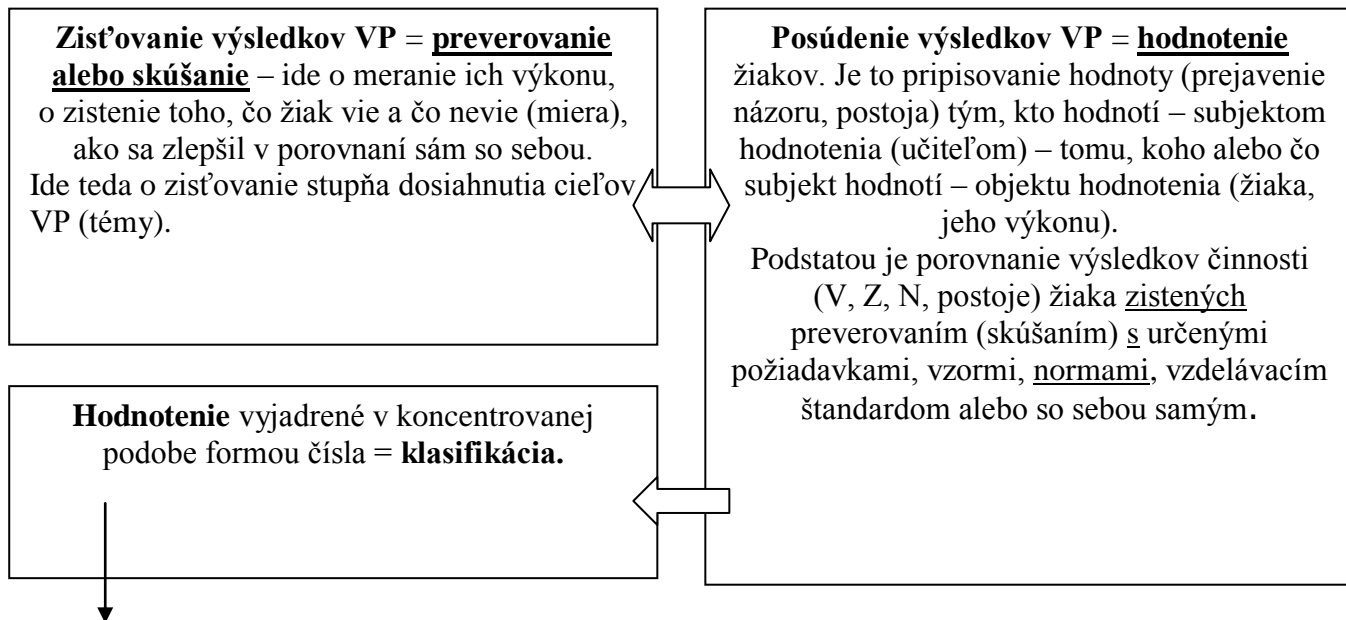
**Zisťovanie výsledkov VP** = **preverovanie alebo skúšanie** – ide o meranie ich výkonu, o zistenie toho, čo žiak vie a čo nevie (miera), ako sa zlepšil v porovnaní sám so sebou. Ide teda o zisťovanie stupňa dosiahnutia cieľov VP (témy).

**Posúdenie výsledkov VP** = **hodnotenie** žiakov. Je to pripisovanie hodnoty (prejavenie názoru, postoja) tým, kto hodnotí – subjektom hodnotenia (učiteľom) – tomu, koho alebo čo subjekt hodnotí – objektu hodnotenia (žiaka, jeho výkonu).
Podstatou je porovnanie výsledkov činnosti (V, Z, N, postoje) žiaka zistených preverovaním (skúšaním) s určenými požiadavkami, vzormi, normami, vzdelávacím štandardom alebo so sebou samým.

**Hodnotenie** vyjadrené v koncentrovanej podobe formou čísla = **klasifikácia.**